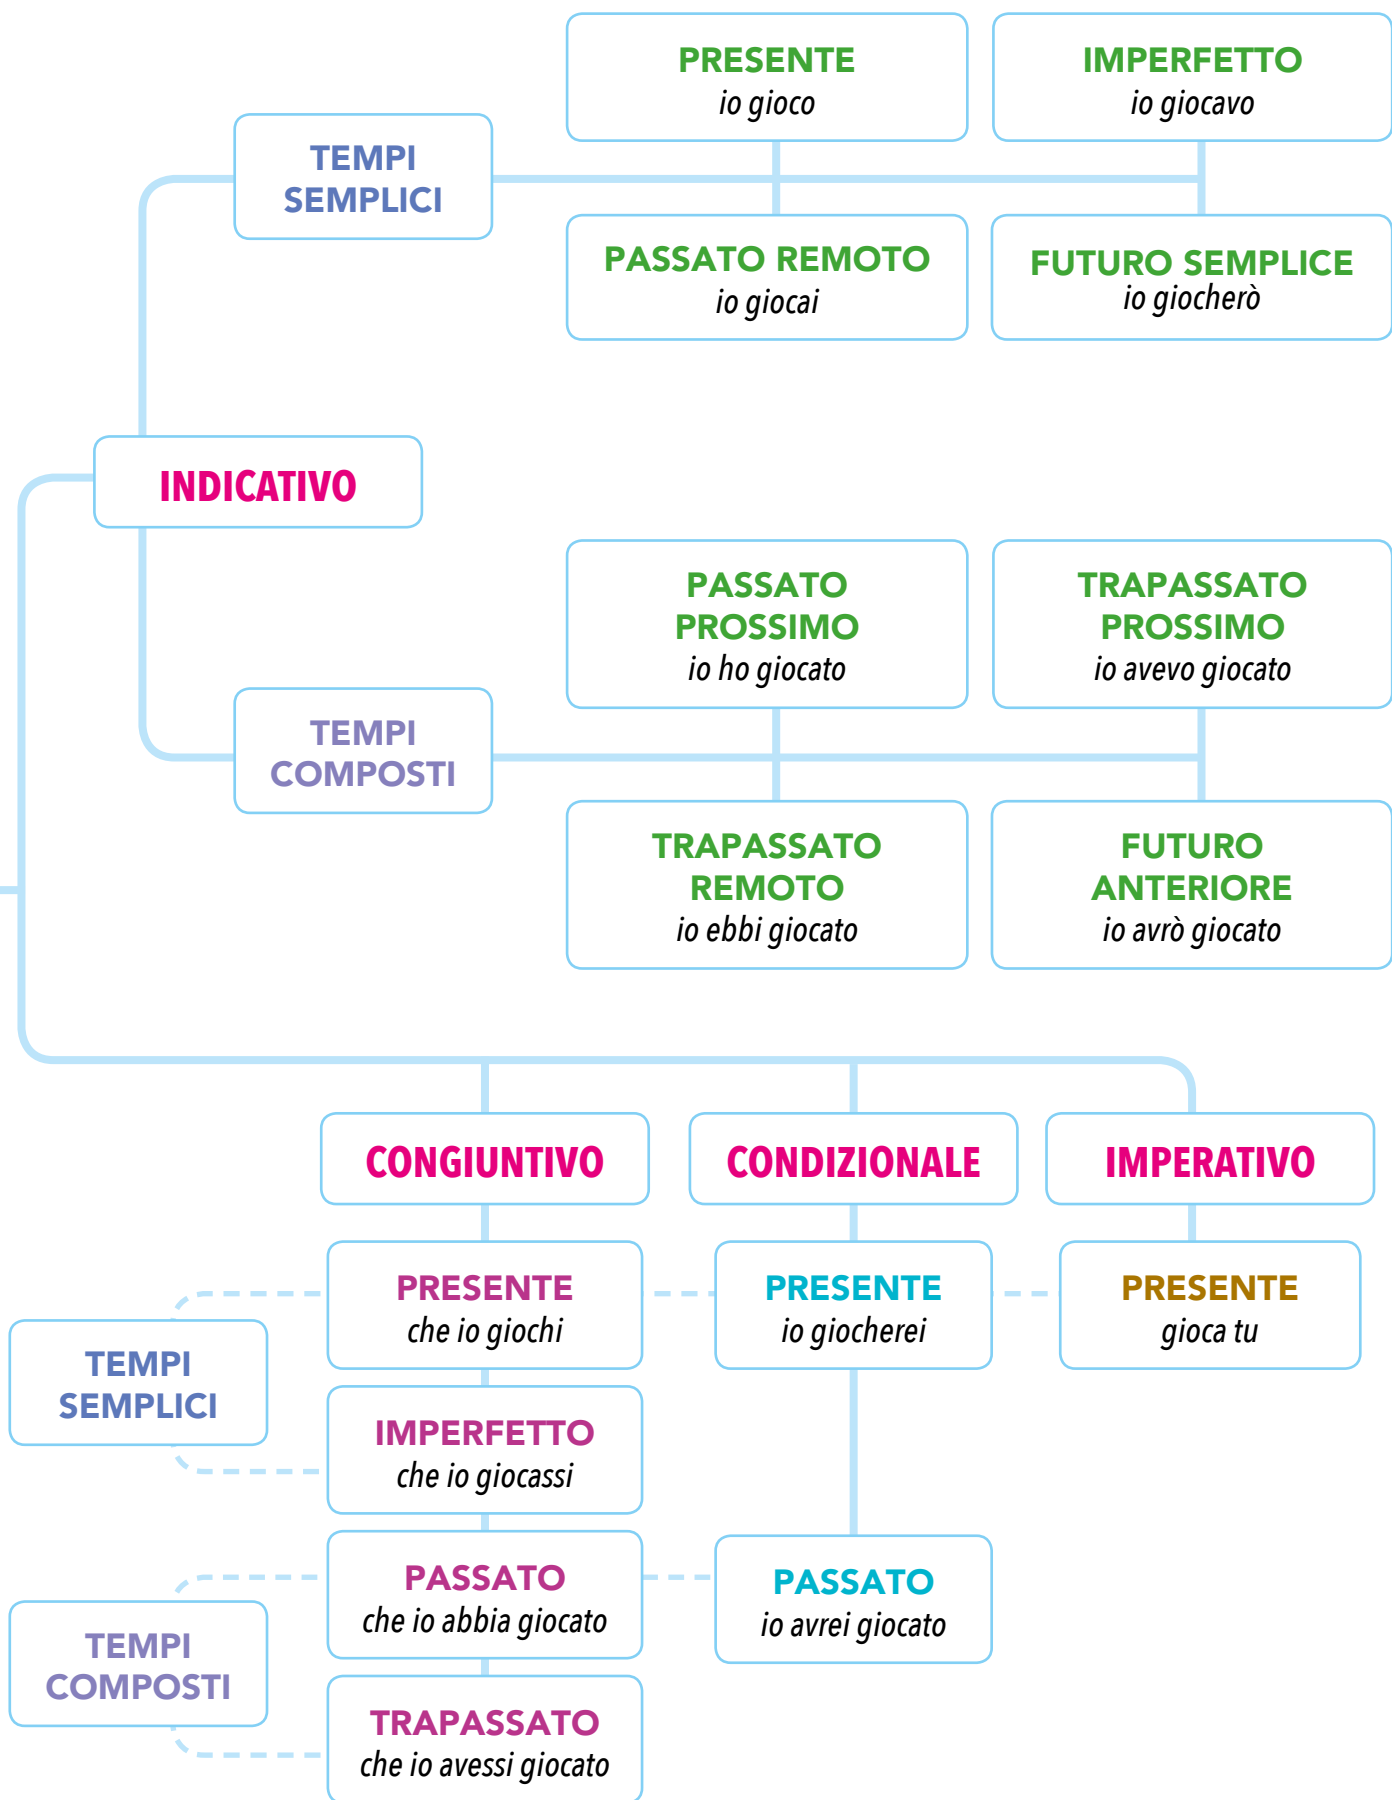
TEMPI SEMPLICI

PRESENTE
io gioco

IMPERFETTO
io giocavo

PASSATO REMOTO
io giocai

FUTURO SEMPLICE
io giocherò

INDICATIVO

TEMPI COMPOSTI

PASSATO PROSSIMO
io ho giocato

TRAPASSATO PROSSIMO
io avevo giocato

TRAPASSATO REMOTO
io ebbi giocato

FUTURO ANTERIORE
io avrò giocato

CONGIUNTIVO

CONDIZIONALE

IMPERATIVO

TEMPI SEMPLICI

PRESENTE
che io giochi

IMPERFETTO
che io giocassi

PRESENTE
io giocherei

PRESENTE
gioca tu

TEMPI COMPOSTI

PASSATO
che io abbia giocato

TRAPASSATO
che io avessi giocato

PASSATO
io avrei giocato